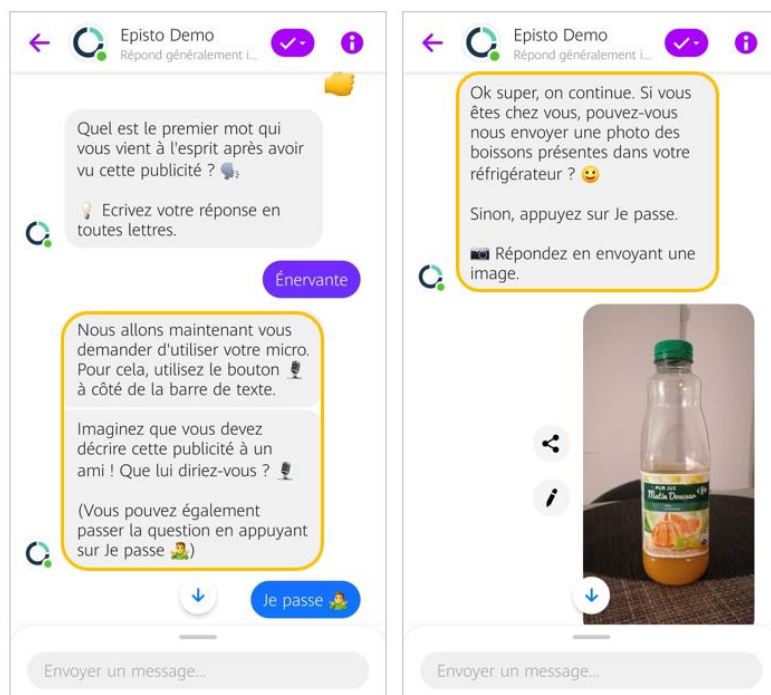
Episto Demo
Répond généralement i...

Quel est le premier mot qui vous vient à l'esprit après avoir vu cette publicité ? 🗣️

💡 Ecrivez votre réponse en toutes lettres.

Énervante

Nous allons maintenant vous demander d'utiliser votre micro. Pour cela, utilisez le bouton 🎙️ à côté de la barre de texte.

Imaginez que vous devez décrire cette publicité à un ami ! Que lui diriez-vous ? 🎙️

(Vous pouvez également passer la question en appuyant sur Je passe 🤷)

Je passe 🤷

Envoyer un message...

Episto Demo
Répond généralement i...

Ok super, on continue. Si vous êtes chez vous, pouvez-vous nous envoyer une photo des boissons présentes dans votre réfrigérateur ? 😀

Sinon, appuyez sur Je passe.

📷 Répondez en envoyant une image.

PUR JUS
Matin Douceur

Envoyer un message...